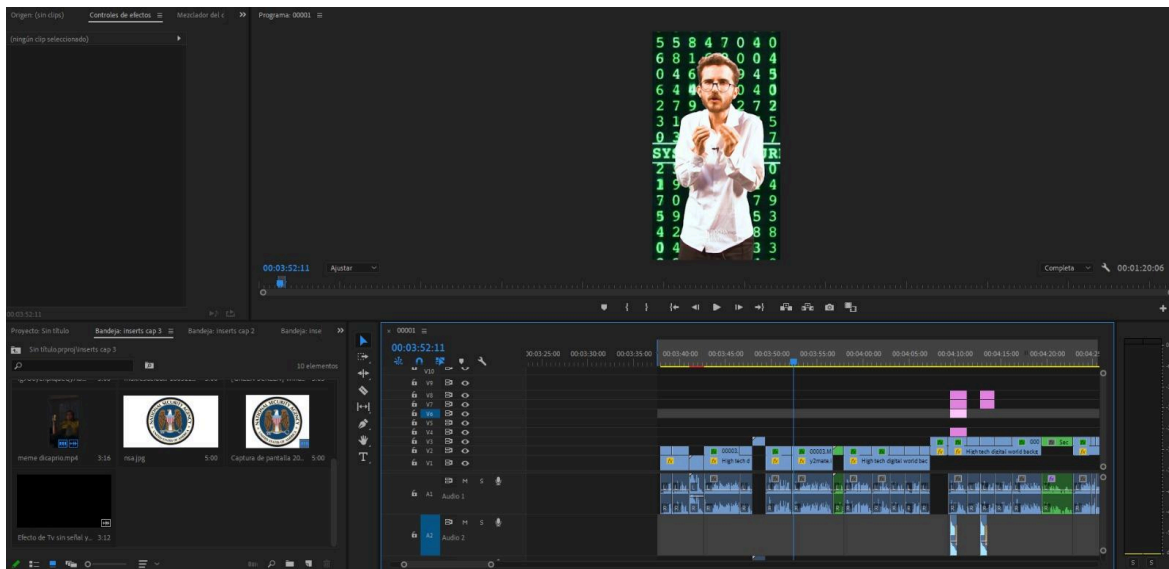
Origen: (sin clips)   Controles de efectos ≡   Mezclador del c   »   Programa: 00001 ≡

(ningún clip seleccionado)

5 5 8 4 7 0 4 0
6 8 1 0 0 4
0 4 6 9 4 5
6 4 4 0 4 0
2 7 9 7 2
3 1 5
0 3 7
SY UR
2 0
1 9 4
7 0 7 9
5 9 5 3
4 2 8 8
0 4 3 3

00:03:52:11   Ajustar   Completa   00:01:20:06

00:03:52:11

Proyecto: Sin título   Bandeja: inserts cap 3 ≡   Bandeja: inserts cap 2   Bandeja: inse   »

Sin título.prproj\inserts cap 3

10 elementos

meme dicaprio.mp4   3:16   nsa.jpg   5:00   Captura de pantalla 20...   5:00

Efecto de Tv sin señal y...   3:12

00001 ≡

00:03:52:11

00:03:25:00   00:03:30:00   00:03:35:00   00:03:40:00   00:03:45:00   00:03:50:00   00:03:55:00   00:04:00:00   00:04:05:00   00:04:10:00   00:04:15:00   00:04:20:00

V10
V9
V8
V7
V6
V5
V4
V3
V2
V1
A1   Audio 1
A2   Audio 2

00003   High tech d   00003.M   y2mate.   High tech digital world bac   High tech digital world backg   000   Sec

M S
M S

S S